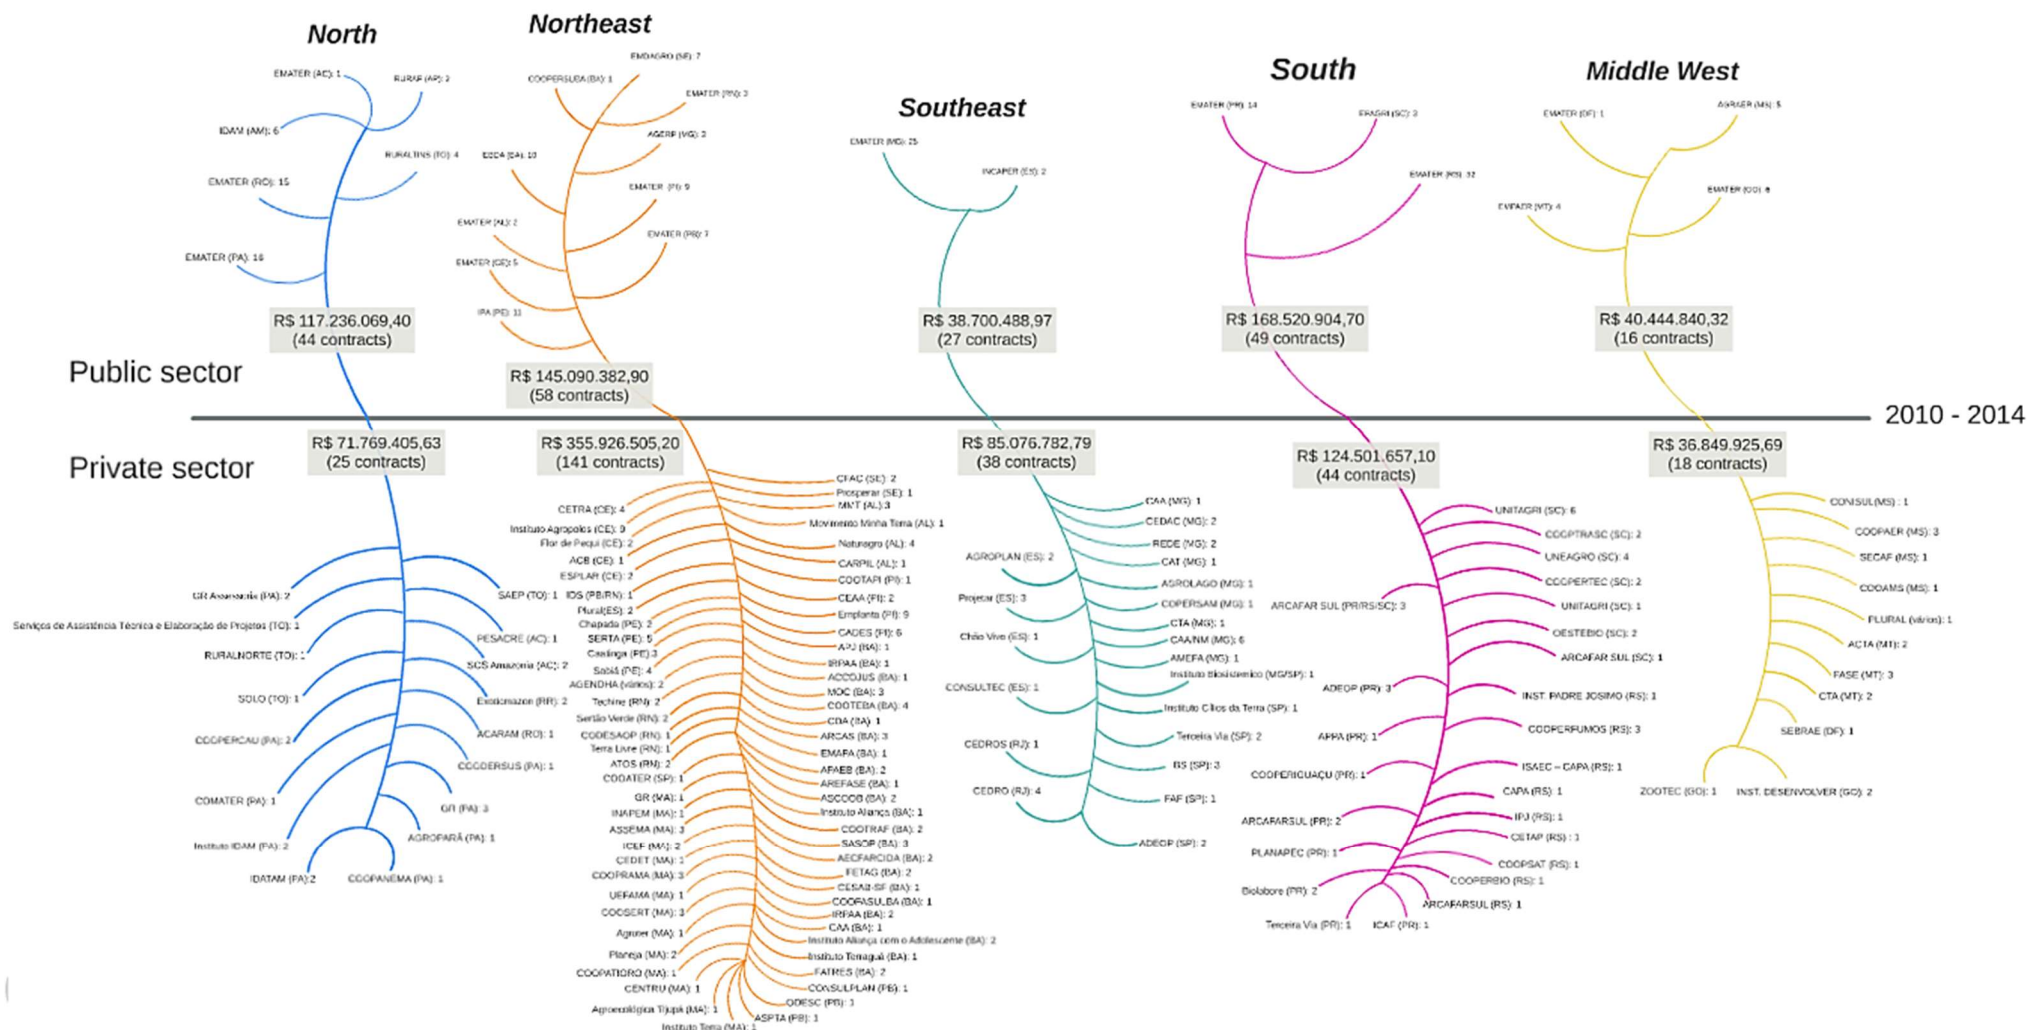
North

EMATER (AC): 1
RURAP (AP): 2
IDAM (AM): 6
RURALTINS (TO): 4
EMATER (RO): 15
EMATER (PA): 16

R$ 117.236.069,40
(44 contracts)

Northeast

EMDAGRO (SE): 7
COOPERSUBA (BA): 1
EMATER (RN): 3
AGERP (MG): 2
EBDA (BA): 10
EMATER (PI): 9
EMATER (AL): 2
EMATER (PB): 7
EMATER (CE): 5
IPA (PE): 11

R$ 145.090.382,90
(58 contracts)

Southeast

EMATER (MG): 25
INCAPER (ES): 2

R$ 38.700.488,97
(27 contracts)

South

EMATER (PR): 14
EPAGRI (SC): 3
EMATER (RS): 32

R$ 168.520.904,70
(49 contracts)

Middle West

EMATER (DF): 1
AGRAER (MS): 5
EMATER (GO): 6
EMPAER (MT): 4

R$ 40.444.840,32
(16 contracts)

Public sector

2010 - 2014

Private sector

R$ 71.769.405,63
(25 contracts)

GR Assessoria (PA): 2
SAEP (TO): 1
Serviços de Assistência Técnica e Elaboração de Projetos (TO): 1
PESACRE (AC): 1
RURALNORTE (TO): 1
SCS Amazonia (AC): 2
SOLO (TO): 1
Ecoamazon (RR): 2
COOPERCAU (PA): 2
ACARAM (RO): 1
COODERSUS (PA): 1
COMATER (PA): 1
GR (PA): 3
AGROPARÁ (PA): 1
Instituto IDAM (PA): 2
IDATAM (PA): 2
COOPANEMA (PA): 1

R$ 355.926.505,20
(141 contracts)

CFAC (SE): 2
Prosperar (SE): 1
CETRA (CE): 4
MMT (AL): 3
Instituto Agropolos (CE): 9
Movimento Minha Terra (AL): 1
Flor de Pequi (CE): 2
Naturagro (AL): 4
ACB (CE): 1
CARPIL (AL): 1
ESPLAR (CE): 2
COOTAPI (PI): 1
IDS (PB/RN): 1
CEAA (PI): 2
Plural(ES): 2
Emplanto (PI): 9
Chapada (PE): 2
CADES (PI): 6
SERTA (PE): 5
APJ (BA): 1
Caatinga (PE): 3
IRPAA (BA): 1
Sabiá (PE): 4
ACCOJUS (BA): 1
AGENDHA (vários): 2
MOC (BA): 3
Techne (RN): 2
COOTEBA (BA): 4
Sertão Verde (RN): 2
CDA (BA): 1
CODESAOP (RN): 1
ARCAS (BA): 3
Terra Livre (RN): 1
EMAPA (BA): 1
ATOS (RN): 2
APAEB (BA): 2
COOATER (SP): 1
AREFASE (BA): 1
GR (MA): 1
ASCOOB (BA): 2
INAPEM (MA): 1
Instituto Aliança (BA): 1
ASSEMA (MA): 3
COOTRAF (BA): 2
ICEF (MA): 2
SASOP (BA): 3
CEDET (MA): 1
AECFARCIDA (BA): 2
COOPRAMA (MA): 3
FETAG (BA): 2
UEFAMA (MA): 1
CESAB-SF (BA): 1
COOSERT (MA): 3
COOFASULBA (BA): 1
IRPAA (BA): 2
Agrorer (MA): 1
CAA (BA): 1
Instituto Aliança com o Adolescente (BA): 2
Planeja (MA): 2
Instituto Tomaguá (BA): 1
COOPATIORO (MA): 1
FATRES (BA): 2
CENTRU (MA): 1
CONSULPLAN (PB): 1
ODESC (PB): 1
Agroecológica Tijupá (MA): 1
ASPTA (PB): 1
Instituto Terra (MA): 1

R$ 85.076.782,79
(38 contracts)

CAA (MG): 1
CEDAC (MG): 2
REDE (MG): 2
AGROPLAN (ES): 2
CAT (MG): 1
AGROLAGO (MG): 1
Projetar (ES): 3
COPERSAM (MG): 1
CTA (MG): 1
Chão Vivo (ES): 1
CAA/NM (MG): 6
AMEFA (MG): 1
Instituto Biosistemico (MG/SP): 1
CONSULTEC (ES): 1
Instituto Ciclos da Terra (SP): 1
Terceira Via (SP): 2
CEDROS (RJ): 1
BS (SP): 3
CEDRO (RJ): 4
FAF (SP): 1
ADEOP (SP): 2

R$ 124.501.657,10
(44 contracts)

UNITAGRI (SC): 6
COOPTRASC (SC): 2
UNEAGRO (SC): 4
COOPERTEC (SC): 2
ARCAFAR SUL (PR/RS/SC): 3
UNITAGRI (SC): 1
OESTEBIO (SC): 2
ARCAFAR SUL (SC): 1
ADEOP (PR): 3
INST. PADRE JOSIMO (RS): 1
APPA (PR): 1
COOPERFUMOS (RS): 3
COOPERIGUAÇU (PR): 1
ISAEC – CAPA (RS): 1
CAPA (RS): 1
ARCAFARSUL (PR): 2
IPJ (RS): 1
CETAP (RS): 1
PLANAPEC (PR): 1
COOPSAT (RS): 1
Biolabore (PR): 2
COOPERBIO (RS): 1
ARCAFARSUL (RS): 1
Terceira Via (PR): 1
ICAF (PR): 1

R$ 36.849.925,69
(18 contracts)

CONSUL(MS): 1
COOPAER (MS): 3
SECAF (MS): 1
COOAMS (MS): 1
PLURAL (vários): 1
ACTA (MT): 2
FASE (MT): 3
CTA (MT): 2
SEBRAE (DF): 1
ZOOTEC (GO): 1
INST. DESENVOLVER (GO): 2